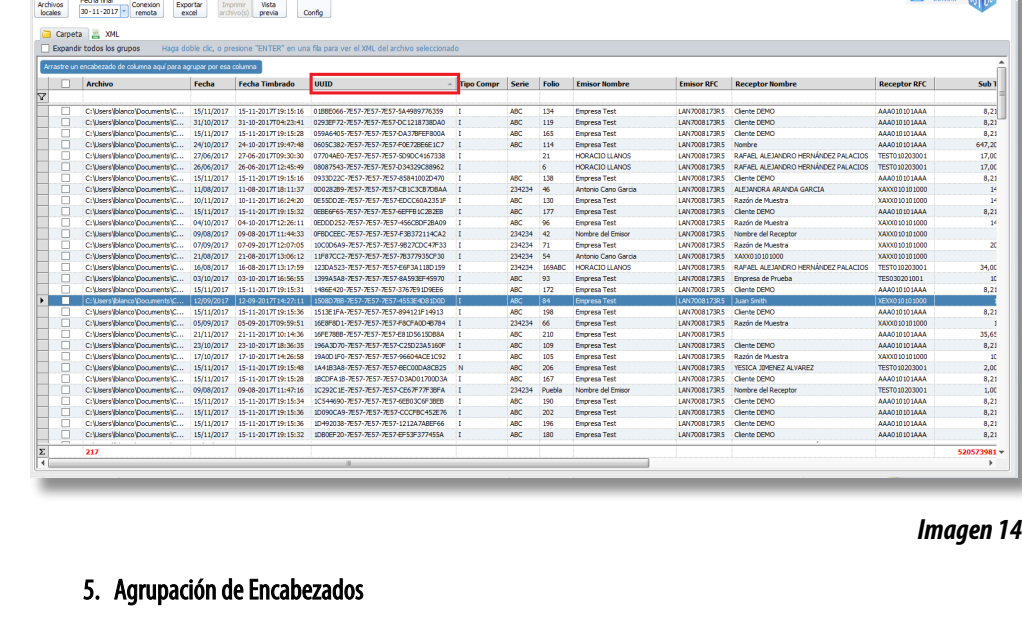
Archivos locales | Fecha final 30-11-2017 | Conexion remota | Exportar excel | Imprimir archivo(s) | Vista previa | Config

Carpeta | XML

Expandir todos los grupos   Haga doble clic, o presione "ENTER" en una fila para ver el XML del archivo seleccionado

Arrastre un encabezado de columna aquí para agrupar por esa columna

| | Archivo | Fecha | Fecha Timbrado | UUID | Tipo Compr | Serie | Folio | Emisor Nombre | Emisor RFC | Receptor Nombre | Receptor RFC | Sub T |
|---|---|---|---|---|---|---|---|---|---|---|---|---|
| | C:\Users\lblanco\Documents\C... | 15/11/2017 | 15-11-2017T19:15:16 | 01BBE066-7E57-7E57-7E57-5A4989776359 | I | ABC | 134 | Empresa Test | LAN7008173R5 | Cliente DEMO | AAA010101AAA | 8,21 |
| | C:\Users\lblanco\Documents\C... | 31/10/2017 | 31-10-2017T04:23:41 | 0293EF72-7E57-7E57-7E57-DC1218738DA0 | I | ABC | 119 | Empresa Test | LAN7008173R5 | Cliente DEMO | AAA010101AAA | 8,21 |
| | C:\Users\lblanco\Documents\C... | 15/11/2017 | 15-11-2017T19:15:28 | 059A6405-7E57-7E57-7E57-DA37BFEF800A | I | ABC | 165 | Empresa Test | LAN7008173R5 | Cliente DEMO | AAA010101AAA | 8,21 |
| | C:\Users\lblanco\Documents\C... | 24/10/2017 | 24-10-2017T19:47:48 | 0605C382-7E57-7E57-7E57-F0E72BE6E1C7 | I | ABC | 114 | Empresa Test | LAN7008173R5 | Nombre | AAA010101AAA | 647,20 |
| | C:\Users\lblanco\Documents\C... | 27/06/2017 | 27-06-2017T09:30:30 | 07704AE0-7E57-7E57-7E57-5D9DC4167338 | I | | 21 | HORACIO LLANOS | LAN7008173R5 | RAFAEL ALEJANDRO HERNÁNDEZ PALACIOS | TEST010203001 | 17,00 |
| | C:\Users\lblanco\Documents\C... | 26/06/2017 | 26-06-2017T12:45:49 | 08087543-7E57-7E57-7E57-D34329C88962 | I | | 6 | HORACIO LLANOS | LAN7008173R5 | RAFAEL ALEJANDRO HERNÁNDEZ PALACIOS | TEST010203001 | 17,00 |
| | C:\Users\lblanco\Documents\C... | 15/11/2017 | 15-11-2017T19:15:16 | 0933D22C-7E57-7E57-7E57-85841002D470 | I | ABC | 138 | Empresa Test | LAN7008173R5 | Cliente DEMO | AAA010101AAA | 8,21 |
| | C:\Users\lblanco\Documents\C... | 11/08/2017 | 11-08-2017T18:11:37 | 0D0282B9-7E57-7E57-7E57-CB1C3CB7DBAA | I | 234234 | 46 | Antonio Cano Garcia | LAN7008173R5 | ALEJANDRA ARANDA GARCIA | XAXX010101000 | 14 |
| | C:\Users\lblanco\Documents\C... | 10/11/2017 | 10-11-2017T16:24:20 | 0E55DD2E-7E57-7E57-7E57-EDCC60A2351F | I | ABC | 130 | Empresa Test | LAN7008173R5 | Razón de Muestra | XAXX010101000 | 14 |
| | C:\Users\lblanco\Documents\C... | 15/11/2017 | 15-11-2017T19:15:32 | 0EB66F65-7E57-7E57-7E57-6EFFB1C2B2EB | I | ABC | 177 | Empresa Test | LAN7008173R5 | Cliente DEMO | AAA010101AAA | 8,21 |
| | C:\Users\lblanco\Documents\C... | 04/10/2017 | 04-10-2017T12:26:11 | 0EDDD252-7E57-7E57-7E57-4S6CBDF2BA09 | I | ABC | 96 | Empresa Test | LAN7008173R5 | Razón de Muestra | XAXX010101000 | 14 |
| | C:\Users\lblanco\Documents\C... | 09/08/2017 | 09-08-2017T11:44:33 | 0FBDCEEC-7E57-7E57-7E57-F3B372114CA2 | I | 234234 | 42 | Nombre del Emisor | LAN7008173R5 | Nombre del Receptor | XAXX010101000 | |
| | C:\Users\lblanco\Documents\C... | 07/09/2017 | 07-09-2017T12:07:05 | 10C0D6A9-7E57-7E57-7E57-9827CDC47F33 | I | 234234 | 71 | Empresa Test | LAN7008173R5 | Razón de Muestra | XAXX010101000 | 20 |
| | C:\Users\lblanco\Documents\C... | 21/08/2017 | 21-08-2017T13:06:12 | 11F87CC2-7E57-7E57-7E57-7B377935CF30 | I | 234234 | 54 | Antonio Cano Garcia | LAN7008173R5 | XAXX010101000 | XAXX010101000 | |
| | C:\Users\lblanco\Documents\C... | 16/08/2017 | 16-08-2017T13:17:59 | 123DA523-7E57-7E57-7E57-E6F3A118D159 | I | 234234 | 169ABC | HORACIO LLANOS | LAN7008173R5 | RAFAEL ALEJANDRO HERNÁNDEZ PALACIOS | TEST010203001 | 34,00 |
| | C:\Users\lblanco\Documents\C... | 03/10/2017 | 03-10-2017T16:56:55 | 1399A5A8-7E57-7E57-7E57-8A593EF45970 | I | ABC | 93 | Empresa Test | LAN7008173R5 | Empresa de Prueba | TES030201001 | 10 |
| | C:\Users\lblanco\Documents\C... | 15/11/2017 | 15-11-2017T19:15:31 | 1486E420-7E57-7E57-7E57-3767E91D9EE6 | I | ABC | 172 | Empresa Test | LAN7008173R5 | Cliente DEMO | AAA010101AAA | 8,21 |
| | C:\Users\lblanco\Documents\C... | 12/09/2017 | 12-09-2017T14:27:11 | 1508D7BB-7E57-7E57-7E57-4553E4D81D0D | I | ABC | 84 | Empresa Test | LAN7008173R5 | Juan Smith | XEXX010101000 | |
| | C:\Users\lblanco\Documents\C... | 15/11/2017 | 15-11-2017T19:15:36 | 1513E1FA-7E57-7E57-7E57-894121F14913 | I | ABC | 198 | Empresa Test | LAN7008173R5 | Cliente DEMO | AAA010101AAA | 8,21 |
| | C:\Users\lblanco\Documents\C... | 05/09/2017 | 05-09-2017T09:59:51 | 16E8F8D1-7E57-7E57-7E57-F8CFA0D4B784 | I | 234234 | 66 | Empresa Test | LAN7008173R5 | Razón de Muestra | XAXX010101000 | 1 |
| | C:\Users\lblanco\Documents\C... | 21/11/2017 | 21-11-2017T10:14:36 | 16FE78BB-7E57-7E57-7E57-E81D5615D88A | I | ABC | 210 | Empresa Test | LAN7008173R5 | | AAA010101AAA | 35,65 |
| | C:\Users\lblanco\Documents\C... | 23/10/2017 | 23-10-2017T18:36:35 | 196A3D70-7E57-7E57-7E57-C25D23A5160F | I | ABC | 109 | Empresa Test | LAN7008173R5 | Cliente DEMO | AAA010101AAA | 8,21 |
| | C:\Users\lblanco\Documents\C... | 17/10/2017 | 17-10-2017T14:26:58 | 19A0D1F0-7E57-7E57-7E57-96604ACE1C92 | I | ABC | 105 | Empresa Test | LAN7008173R5 | Razón de Muestra | XAXX010101000 | 10 |
| | C:\Users\lblanco\Documents\C... | 15/11/2017 | 15-11-2017T19:15:48 | 1A41B3A8-7E57-7E57-7E57-6EC00DA8CB25 | N | ABC | 206 | Empresa Test | LAN7008173R5 | YESICA JIMENEZ ALVAREZ | TEST010203001 | 2,00 |
| | C:\Users\lblanco\Documents\C... | 15/11/2017 | 15-11-2017T19:15:28 | 1BCDFA1B-7E57-7E57-7E57-D3AD01700D3A | I | ABC | 167 | Empresa Test | LAN7008173R5 | Cliente DEMO | AAA010101AAA | 8,21 |
| | C:\Users\lblanco\Documents\C... | 09/08/2017 | 09-08-2017T11:47:16 | 1C292C1E-7E57-7E57-7E57-CE67F77F3BFA | I | 234234 | Puebla | Nombre del Emisor | LAN7008173R5 | Nombre del Receptor | XAXX010101000 | 1,00 |
| | C:\Users\lblanco\Documents\C... | 15/11/2017 | 15-11-2017T19:15:34 | 1C544690-7E57-7E57-7E57-6EB03C6F3BEB | I | ABC | 190 | Empresa Test | LAN7008173R5 | Cliente DEMO | AAA010101AAA | 8,21 |
| | C:\Users\lblanco\Documents\C... | 15/11/2017 | 15-11-2017T19:15:36 | 1D090CA9-7E57-7E57-7E57-CCCFB4C452E76 | I | ABC | 202 | Empresa Test | LAN7008173R5 | Cliente DEMO | AAA010101AAA | 8,21 |
| | C:\Users\lblanco\Documents\C... | 15/11/2017 | 15-11-2017T19:15:35 | 1D492038-7E57-7E57-7E57-1212A7ABEF66 | I | ABC | 196 | Empresa Test | LAN7008173R5 | Cliente DEMO | AAA010101AAA | 8,21 |
| | C:\Users\lblanco\Documents\C... | 15/11/2017 | 15-11-2017T19:15:32 | 1DB0EF20-7E57-7E57-7E57-EF53F377455A | I | ABC | 180 | Empresa Test | LAN7008173R5 | Cliente DEMO | AAA010101AAA | 8,21 |
| Σ | 217 | | | | | | | | | | | 520573981 |

Imagen 14

5. Agrupación de Encabezados